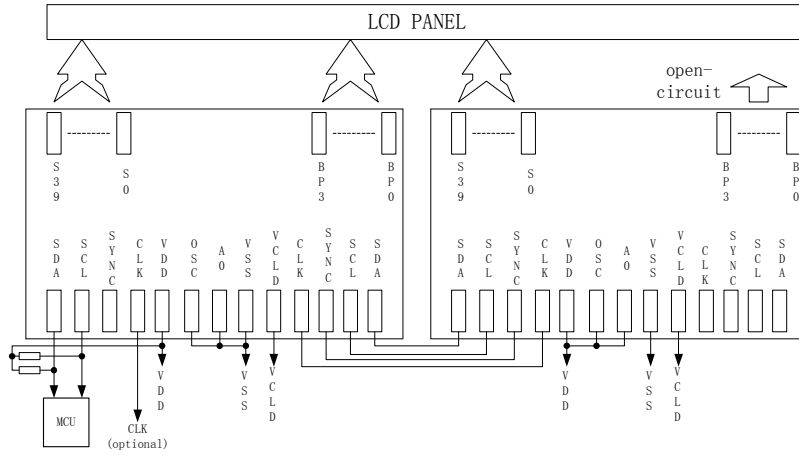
LCD PANEL

open-circuit

S39 S0 BP3 BP0

SDA SCL SYNC CLK VDD OSC A0 VSS VCLD CLK SYNC SCL SDA

VDD VSS VCLD

MCU

CLK (optional)

S39 S0 BP3 BP0

SDA SCL SYNC CLK VDD OSC A0 VSS VCLD CLK SYNC SCL SDA

VDD VSS VCLD